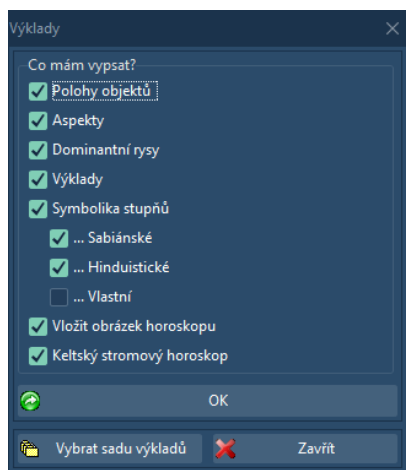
Výklady

Co mám vypsat?

Polohy objektů

Aspekty

Dominantní rysy

Výklady

Symbolika stupňů

... Sabiánské

... Hinduistické

... Vlastní

Vložit obrázek horoskopu

Keltský stromový horoskop

OK

Vybrat sadu výkladů

Zavřít